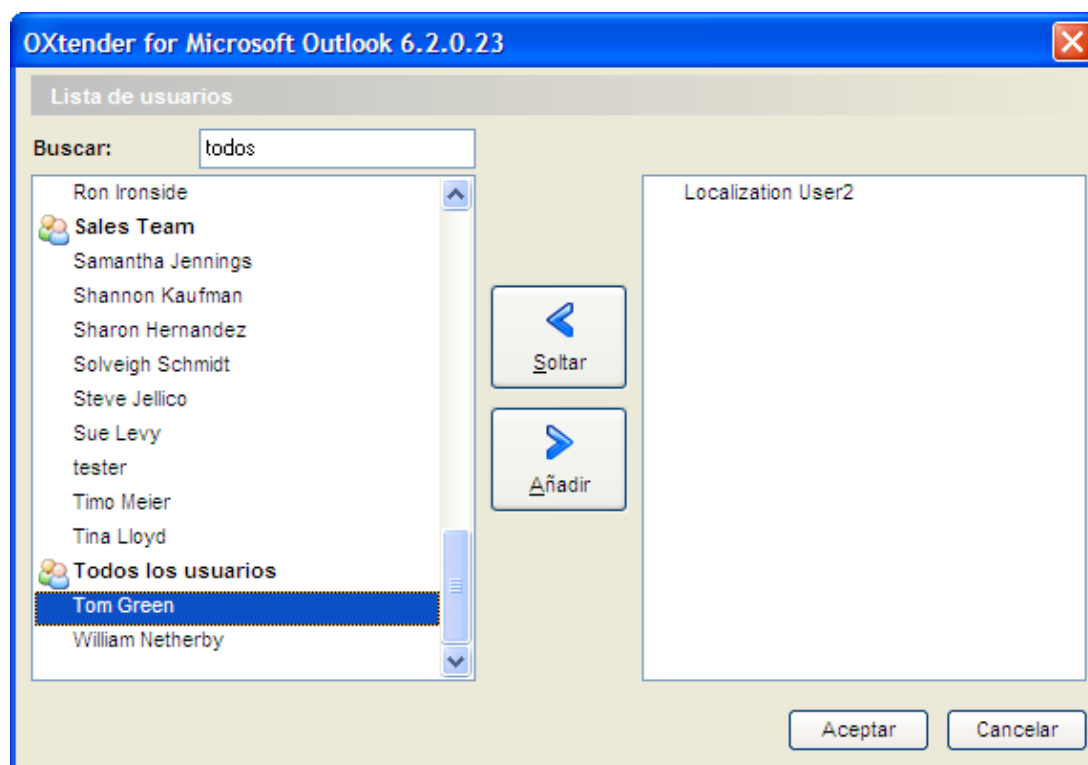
OXtender for Microsoft Outlook 6.2.0.23

Lista de usuarios

Buscar: todos

Ron Ironside
Sales Team
Samantha Jennings
Shannon Kaufman
Sharon Hernandez
Solveigh Schmidt
Steve Jellico
Sue Levy
tester
Timo Meier
Tina Lloyd
Todos los usuarios
Tom Green
William Netherby

Soltar

Añadir

Localization User2

Aceptar

Cancelar